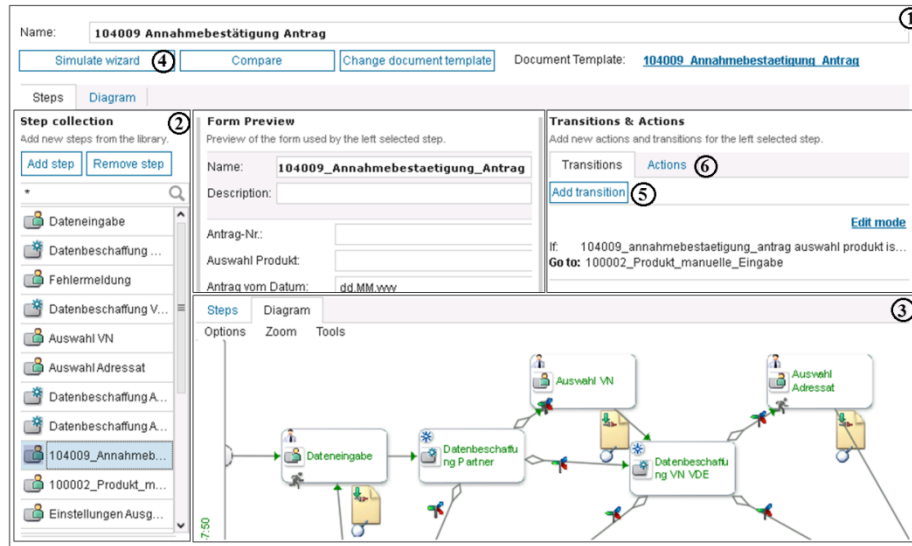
Name: 104009 Annahmebestätigung Antrag

1

Simulate wizard 4 Compare Change document template Document Template: 104009 Annahmebestaetigung Antrag

Steps Diagram

Step collection 2
Add new steps from the library.

Add step Remove step

*

Dateneingabe
Datenbeschaffung ...
Fehlermeldung
Datenbeschaffung V...
Auswahl VN
Auswahl Adressat
Datenbeschaffung A...
Datenbeschaffung A...
104009_Annahmeb...
100002_Produkt_m...
Einstellungen Ausg...

Form Preview
Preview of the form used by the left selected step.

Name: 104009_Annahmebestaetigung_Antrag
Description:

Antrag-Nr.:
Auswahl Produkt:
Antrag vom Datum: dd.MM.yyy

Transitions & Actions
Add new actions and transitions for the left selected step.

Transitions Actions 6

Add transition 5

Edit mode

If: 104009_annahmebestaetigung_antrag auswahl produkt is...
Go to: 100002_Produkt_manuelle_Eingabe

3

Steps Diagram

Options Zoom Tools

Dateneingabe
Datenbeschaffung Partner
Auswahl VN
Datenbeschaffung VN VDE
Auswahl Adressat

7:50